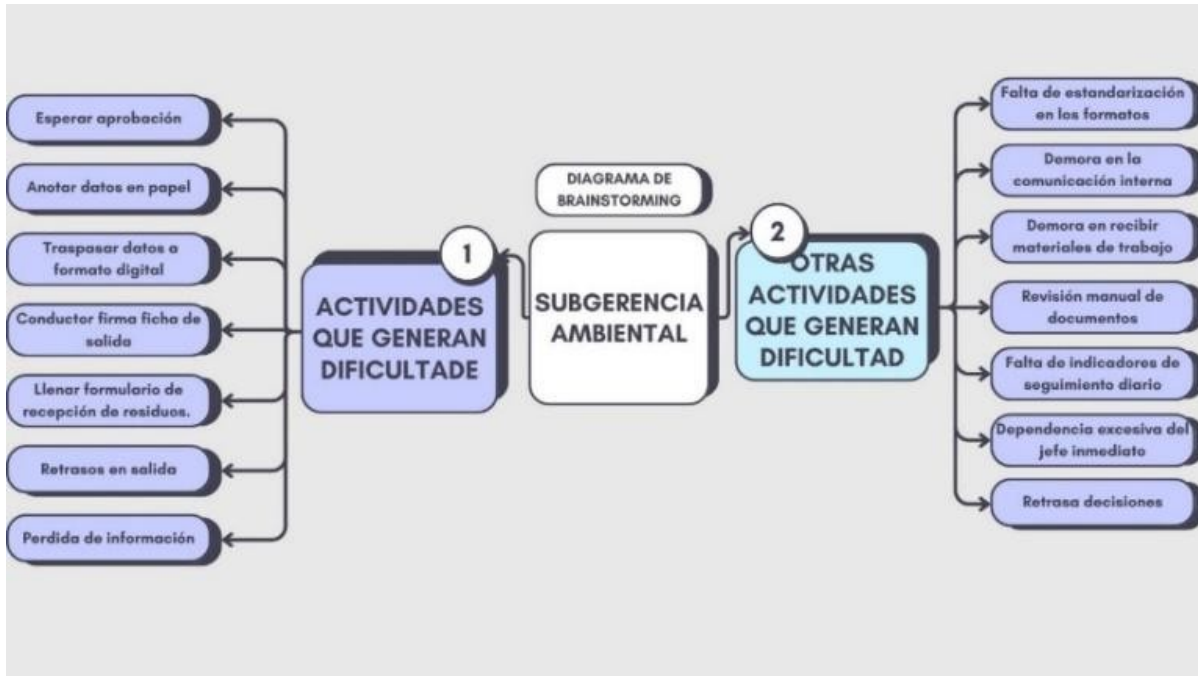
DIAGRAMA DE BRAINSTORMING

SUBGERENCIA AMBIENTAL

1

ACTIVIDADES QUE GENERAN DIFICULTADE

Esperar aprobación

Anotar datos en papel

Traspasar datos a formato digital

Conductor firma ficha de salida

Llenar formulario de recepción de residuos.

Retrasos en salida

Perdida de información

2

OTRAS ACTIVIDADES QUE GENERAN DIFICULTAD

Falta de estandarización en los formatos

Demora en la comunicación interna

Demora en recibir materiales de trabajo

Revisión manual de documentos

Falta de indicadores de seguimiento diario

Dependencia excesiva del jefe inmediato

Retrasa decisiones